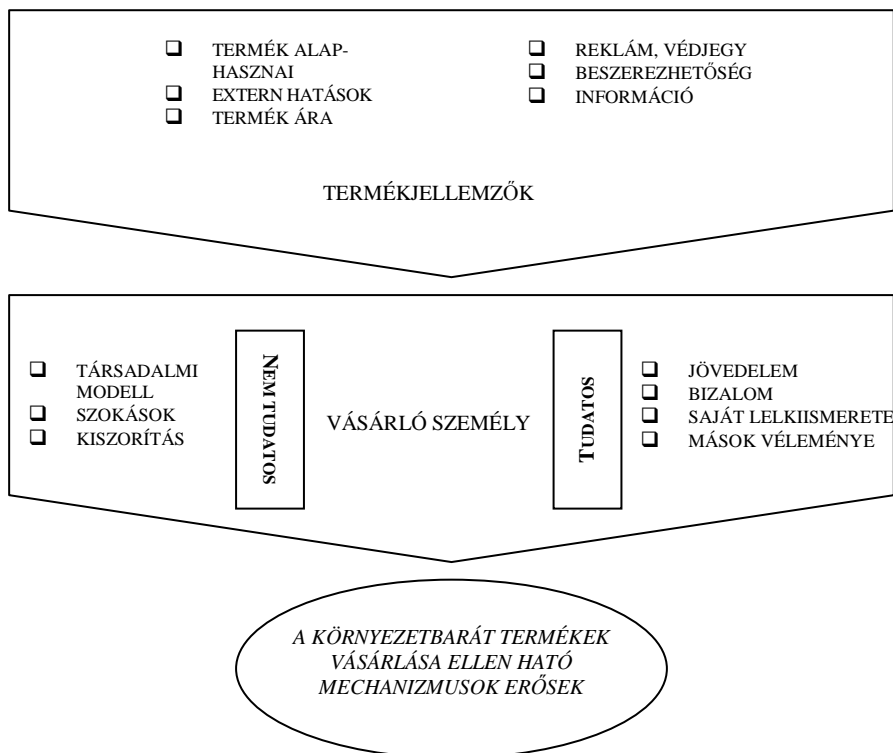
❑ TERMÉK ALAPHASZNAI
❑ EXTERN HATÁSOK
❑ TERMÉK ÁRA

❑ REKLÁM, VÉDJEGY
❑ BESZEREZHETŐSÉG
❑ INFORMÁCIÓ

TERMÉKJELLEMZŐK

❑ TÁRSADALMI MODELL
❑ SZOKÁSOK
❑ KISZORÍTÁS

NEM TUDATOS

VÁSÁRLÓ SZEMÉLY

TUDATOS

❑ JÖVEDELEM
❑ BIZALOM
❑ SAJÁT LELKIISMERETE
❑ MÁSOK VÉLEMÉNYE

*A KÖRNYEZETBARÁT TERMÉKEK VÁSÁRLÁSA ELLEN HATÓ MECHANIZMUSOK ERŐSEK*